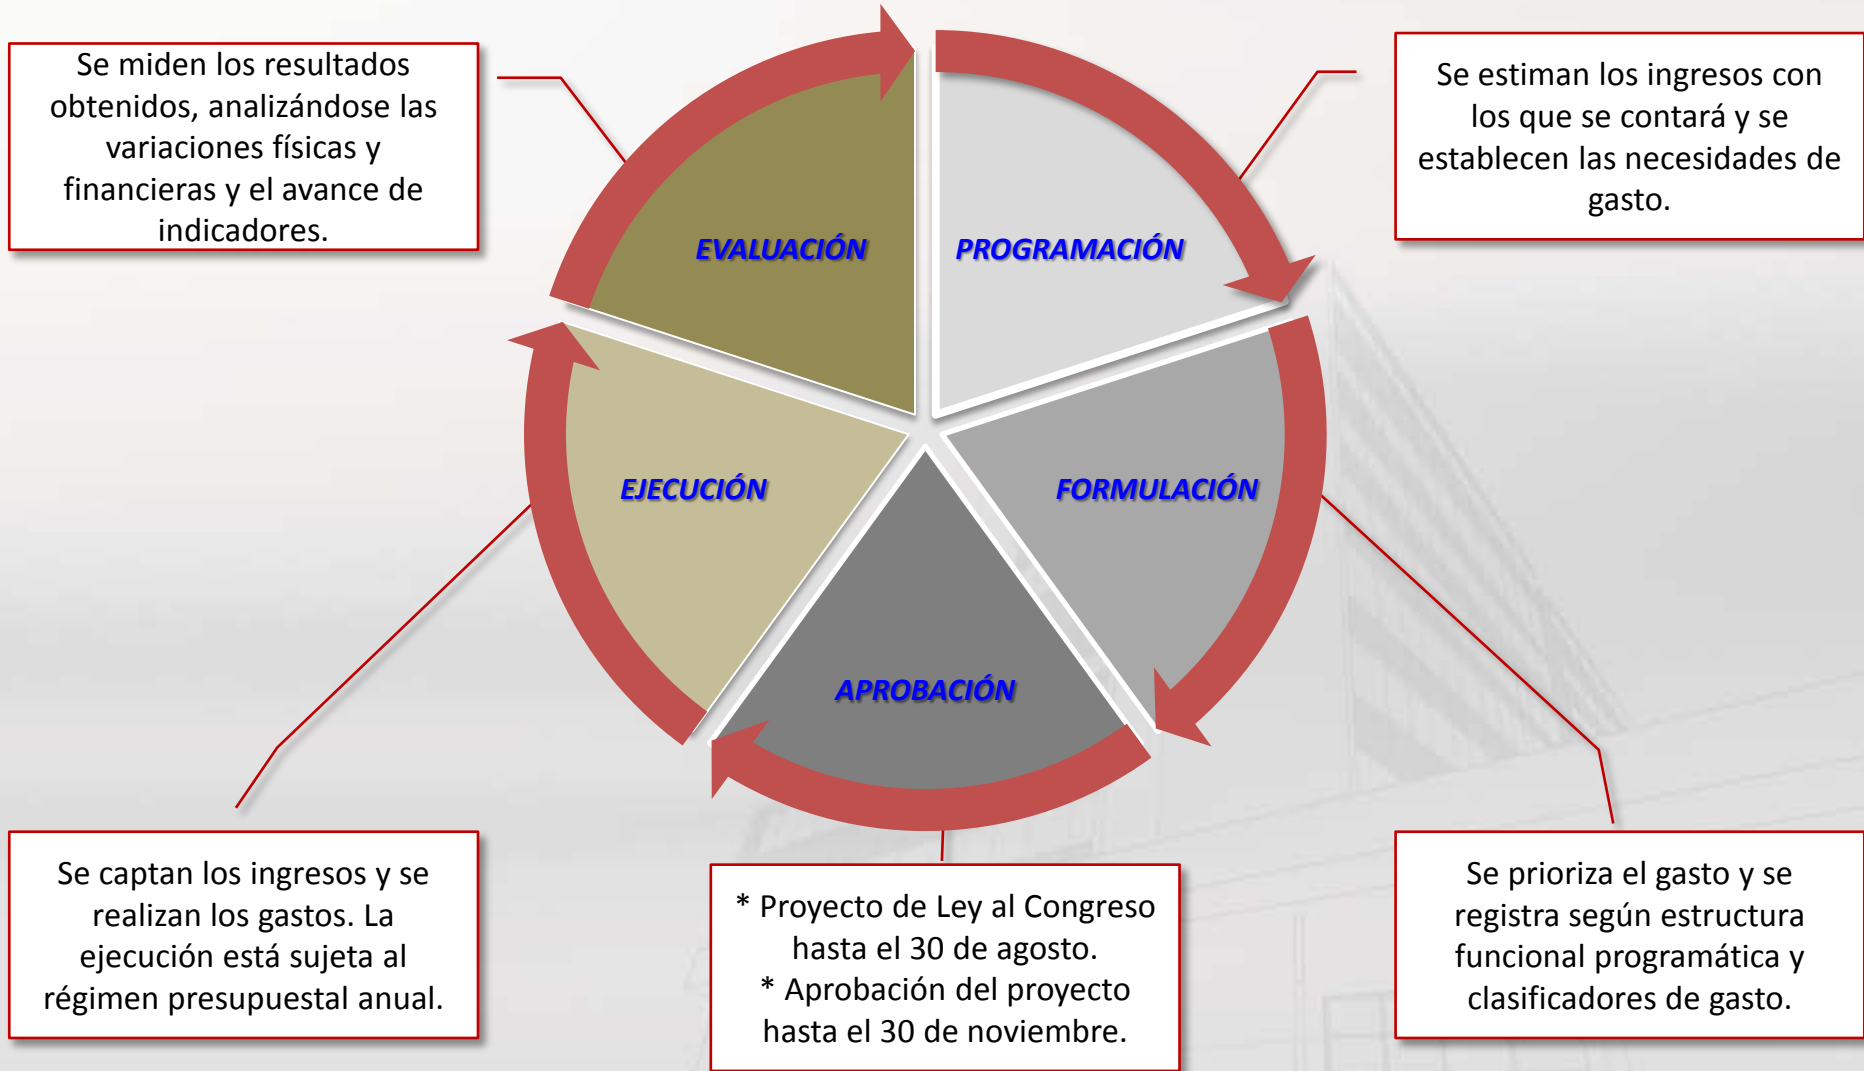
Se miden los resultados obtenidos, analizándose las variaciones físicas y financieras y el avance de indicadores.

Se estiman los ingresos con los que se contará y se establecen las necesidades de gasto.

EVALUACIÓN

PROGRAMACIÓN

EJECUCIÓN

FORMULACIÓN

APROBACIÓN

Se captan los ingresos y se realizan los gastos. La ejecución está sujeta al régimen presupuestal anual.

* Proyecto de Ley al Congreso hasta el 30 de agosto.
* Aprobación del proyecto hasta el 30 de noviembre.

Se prioriza el gasto y se registra según estructura funcional programática y clasificadores de gasto.